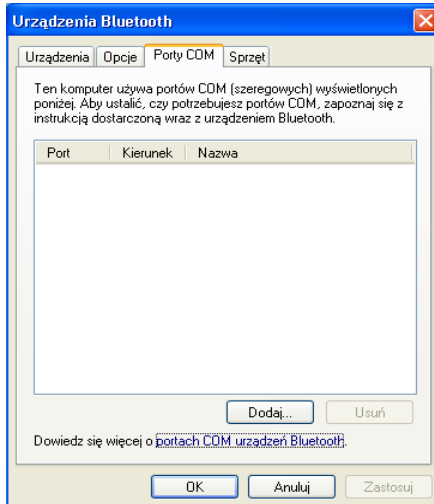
Urządzenia Bluetooth

Urządzenia | Opcje | Porty COM | Sprzęt

Ten komputer używa portów COM (szeregowych) wyświetlonych poniżej. Aby ustalić, czy potrzebujesz portów COM, zapoznaj się z instrukcją dostarczoną wraz z urządzeniem Bluetooth.

| Port | Kierunek | Nazwa |
|---|---|---|

Dodaj... | Usuń

Dowiedz się więcej o portach COM urządzeń Bluetooth.

OK | Anuluj | Zastosuj